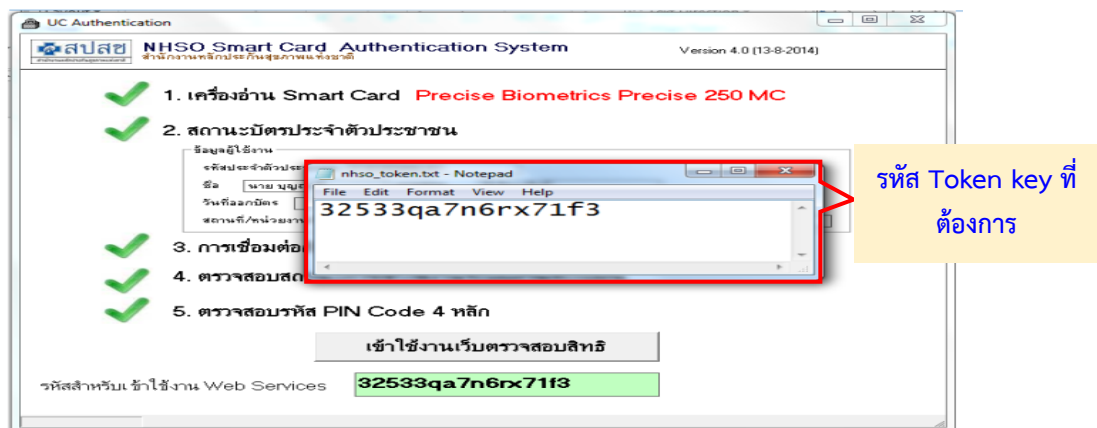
UC Authentication

สปสช

NHSO Smart Card Authentication System
สำนักงานหลักประกันสุขภาพแห่งชาติ

Version 4.0 (13-8-2014)

1. เครื่องอ่าน Smart Card Precise Biometrics Precise 250 MC

2. สถานะบัตรประจำตัวประชาชน

ข้อมูลผู้ใช้งาน
รหัสประจำตัวประ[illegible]
ชื่อ นาย บุญ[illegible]
วันที่ออกบัตร
สถานที่/หน่วยงาน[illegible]

nhso_token.txt - Notepad
File Edit Format View Help
32533qa7n6rx71f3

3. การเชื่อมต่อ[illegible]

4. ตรวจสอบส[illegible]

5. ตรวจสอบรหัส PIN Code 4 หลัก

เข้าใช้งานเว็บตรวจสอบสิทธิ

รหัสสำหรับเข้าใช้งาน Web Services 32533qa7n6rx71f3

รหัส Token key ที่ต้องการ